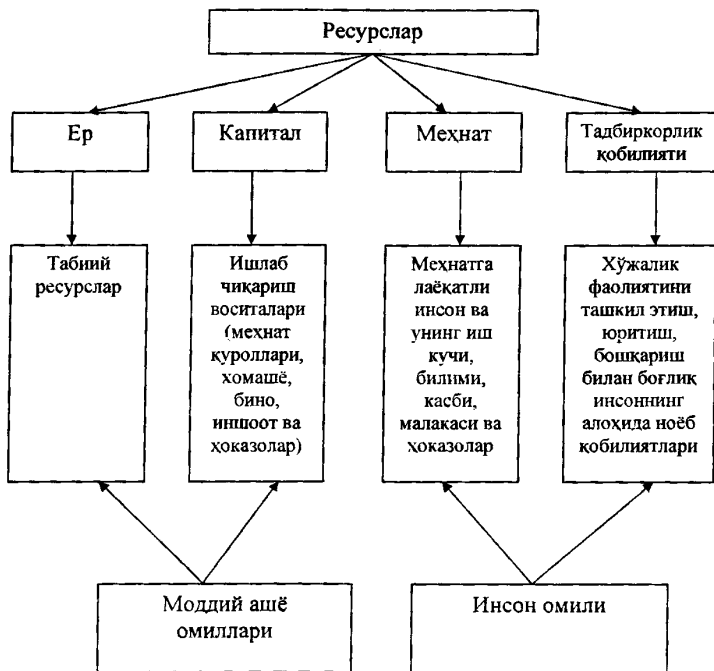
Ресурслар

Ер

Капитал

Меҳнат

Тадбиркорлик қобилияти

Табиий ресурслар

Ишлаб чиқариш воситалари (меҳнат қуроллари, хомашё, бино, иншоот ва ҳоказолар)

Меҳнатга лаёқатли инсон ва унинг иш кучи, билими, касби, малакаси ва ҳоказолар

Хўжалик фаолиятини ташкил этиш, юритиш, бошқариш билан боғлиқ инсоннинг алоҳида ноёб қобилиятлари

Моддий ашё омиллари

Инсон омили